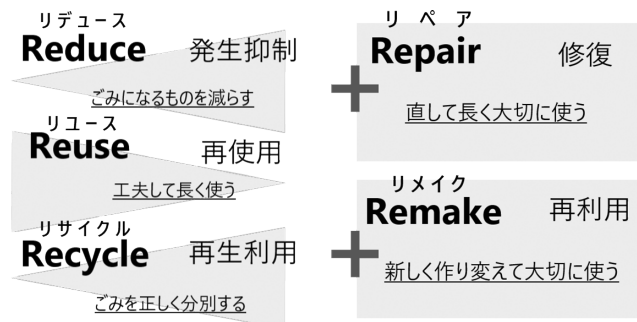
リデュース
Reduce 発生抑制
ごみになるものを減らす

リユース
Reuse 再使用
工夫して長く使う

リサイクル
Recycle 再生利用
ごみを正しく分別する

リペア
Repair 修復
直して長く大切に使う

リメイク
Remake 再利用
新しく作り変えて大切に使う